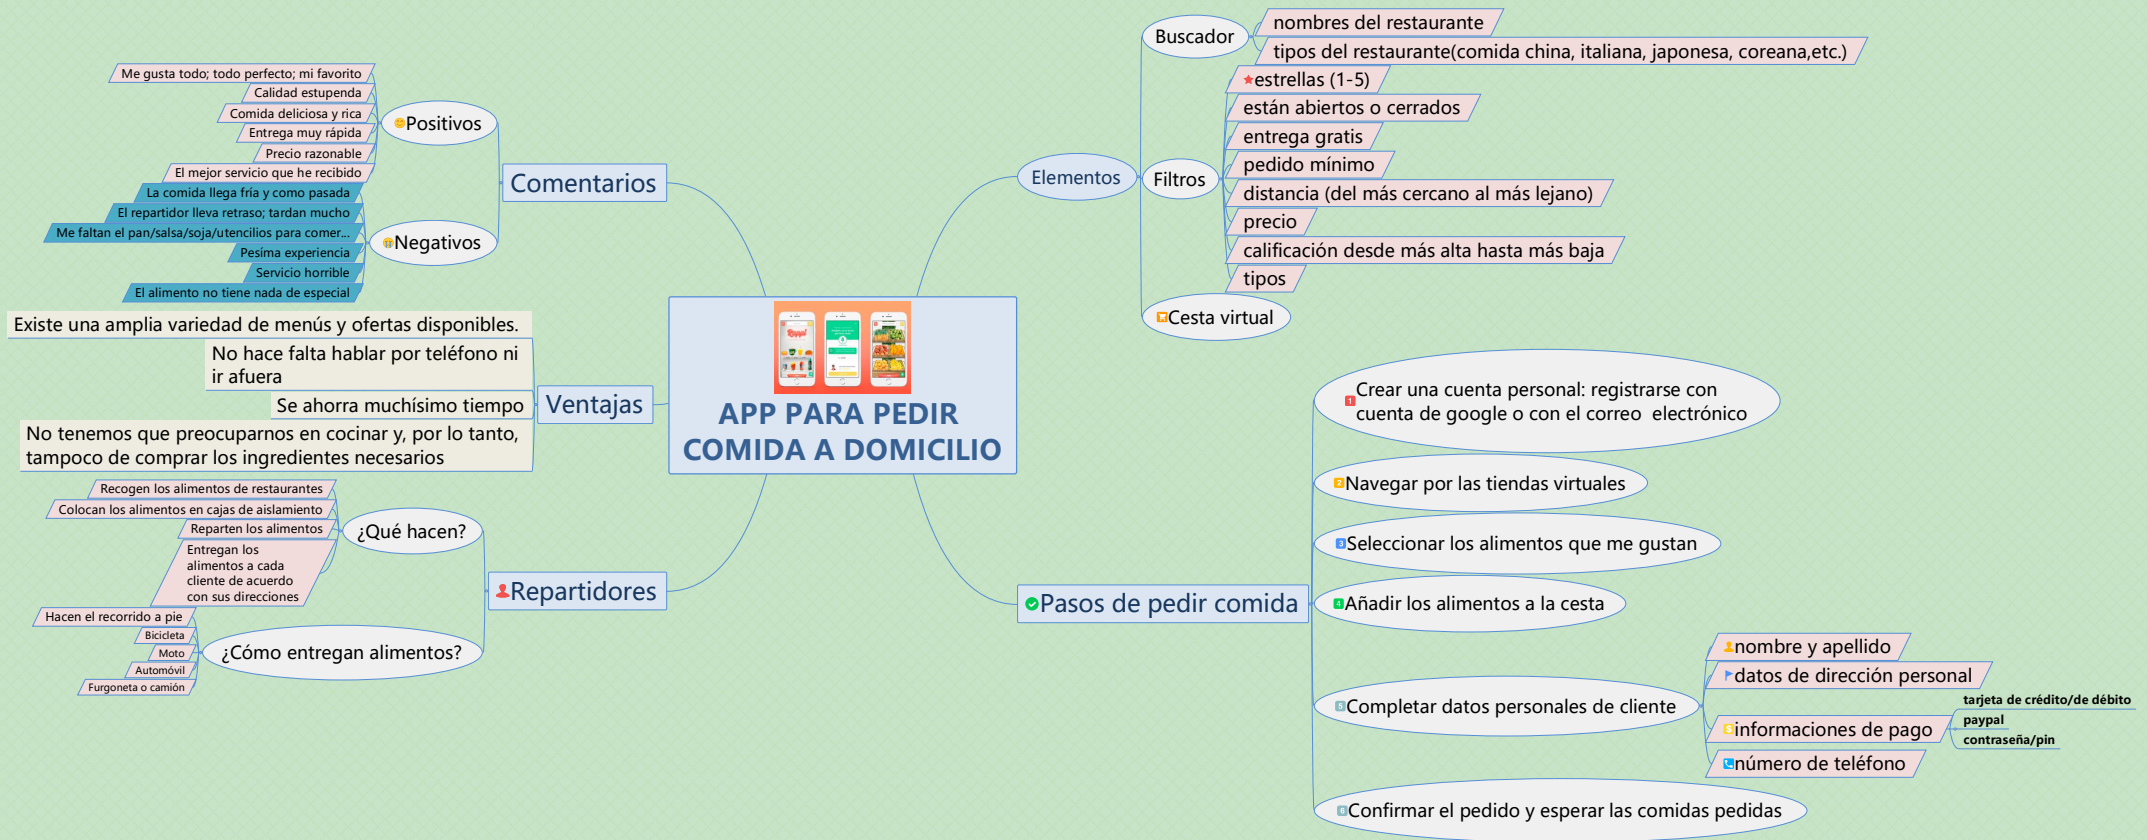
APP PARA PEDIR COMIDA A DOMICILIO

Comentarios

Positivos
Me gusta todo; todo perfecto; mi favorito
Calidad estupenda
Comida deliciosa y rica
Entrega muy rápida
Precio razonable
El mejor servicio que he recibido

Negativos
La comida llega fría y como pasada
El repartidor lleva retraso; tardan mucho
Me faltan el pan/salsa/soja/utencilios para comer...
Pesima experiencia
Servicio horrible
El alimento no tiene nada de especial

Ventajas
Existe una amplia variedad de menús y ofertas disponibles.
No hace falta hablar por teléfono ni ir afuera
Se ahorra muchísimo tiempo
No tenemos que preocuparnos en cocinar y, por lo tanto, tampoco de comprar los ingredientes necesarios

Repartidores

¿Qué hacen?
Recogen los alimentos de restaurantes
Colocan los alimentos en cajas de aislamiento
Reparten los alimentos
Entregan los alimentos a cada cliente de acuerdo con sus direcciones

¿Cómo entregan alimentos?
Hacen el recorrido a pie
Bicicleta
Moto
Automóvil
Furgoneta o camión

Elementos

Buscador
nombres del restaurante
tipos del restaurante(comida china, italiana, japonesa, coreana,etc.)

Filtros
estrellas (1-5)
están abiertos o cerrados
entrega gratis
pedido mínimo
distancia (del más cercano al más lejano)
precio
calificación desde más alta hasta más baja
tipos

Cesta virtual

Pasos de pedir comida
Crear una cuenta personal: registrarse con cuenta de google o con el correo electrónico
Navegar por las tiendas virtuales
Seleccionar los alimentos que me gustan
Añadir los alimentos a la cesta
Completar datos personales de cliente
nombre y apellido
datos de dirección personal
informaciones de pago
tarjeta de crédito/de débito
paypal
contraseña/pin
número de teléfono
Confirmar el pedido y esperar las comidas pedidas